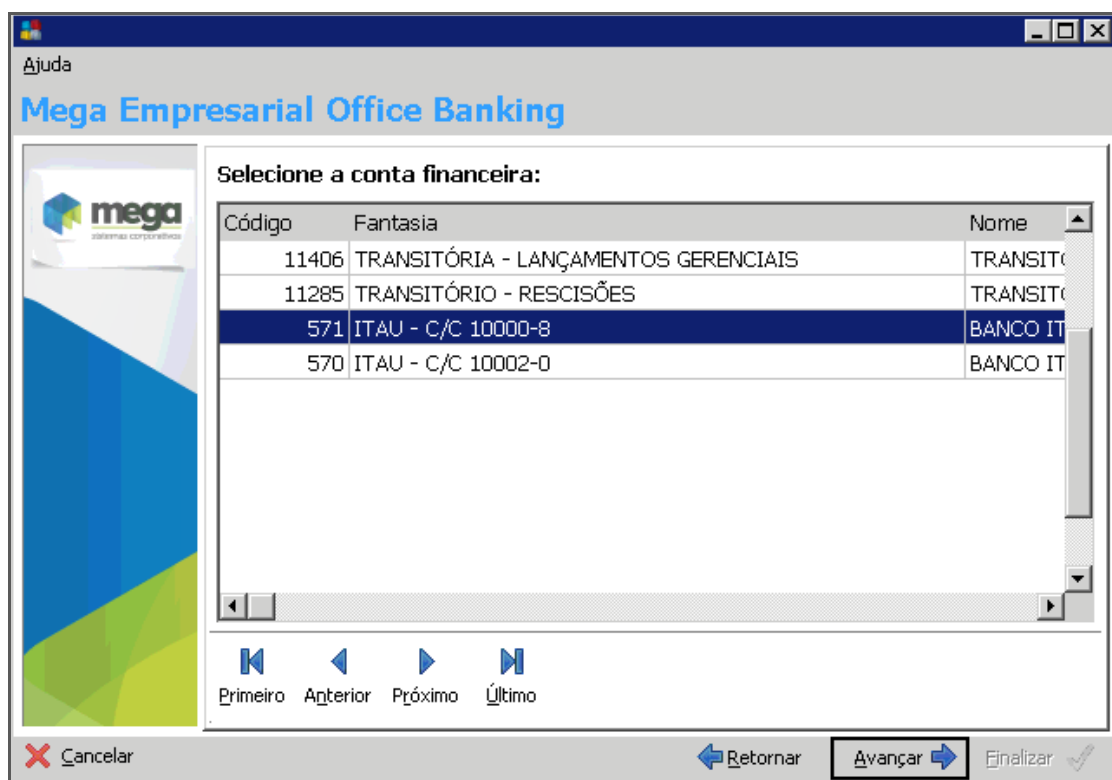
Ajuda

Mega Empresarial Office Banking

mega
sistemas corporativos

Selecione a conta financeira:

| Código | Fantasia | Nome |
|---|---|---|
| 11406 | TRANSITÓRIA - LANÇAMENTOS GERENCIAIS | TRANSIT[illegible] |
| 11285 | TRANSITÓRIO - RESCISÕES | TRANSIT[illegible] |
| 571 | ITAU - C/C 10000-8 | BANCO IT |
| 570 | ITAU - C/C 10002-0 | BANCO IT |

Primeiro Anterior Próximo Último

Cancelar Retornar Avançar Finalizar